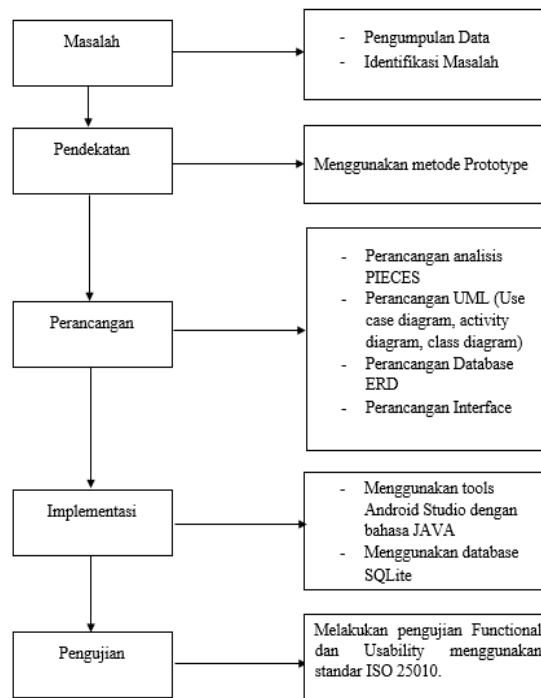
Masalah

- Pengumpulan Data
- Identifikasi Masalah

Pendekatan

Menggunakan metode Prototype

Perancangan

- Perancangan analisis PIECES
- Perancangan UML (Use case diagram, activity diagram, class diagram)
- Perancangan Database ERD
- Perancangan Interface

Implementasi

- Menggunakan tools Android Studio dengan bahasa JAVA
- Menggunakan database SQLite

Pengujian

Melakukan pengujian Functional dan Usability menggunakan standar ISO 25010.